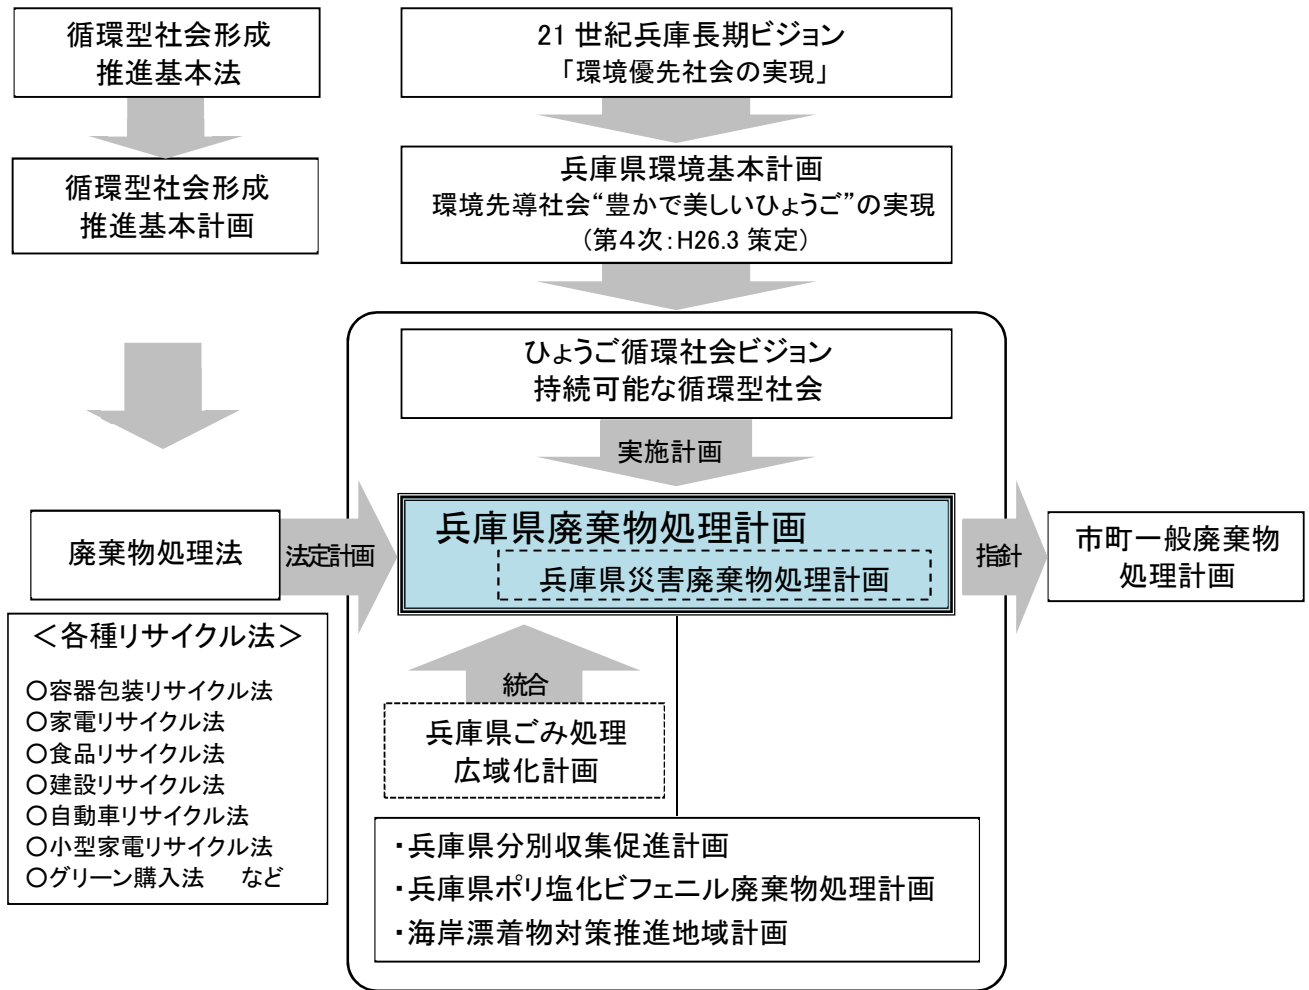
循環型社会形成
推進基本法

循環型社会形成
推進基本計画

21 世紀兵庫長期ビジョン
「環境優先社会の実現」

兵庫県環境基本計画
環境先導社会"豊かで美しいひょうご"の実現
（第4次：H26.3 策定）

ひょうご循環社会ビジョン
持続可能な循環型社会

実施計画

廃棄物処理法

法定計画

兵庫県廃棄物処理計画
兵庫県災害廃棄物処理計画

指針

市町一般廃棄物
処理計画

＜各種リサイクル法＞
○容器包装リサイクル法
○家電リサイクル法
○食品リサイクル法
○建設リサイクル法
○自動車リサイクル法
○小型家電リサイクル法
○グリーン購入法　など

統合

兵庫県ごみ処理
広域化計画

・兵庫県分別収集促進計画
・兵庫県ポリ塩化ビフェニル廃棄物処理計画
・海岸漂着物対策推進地域計画